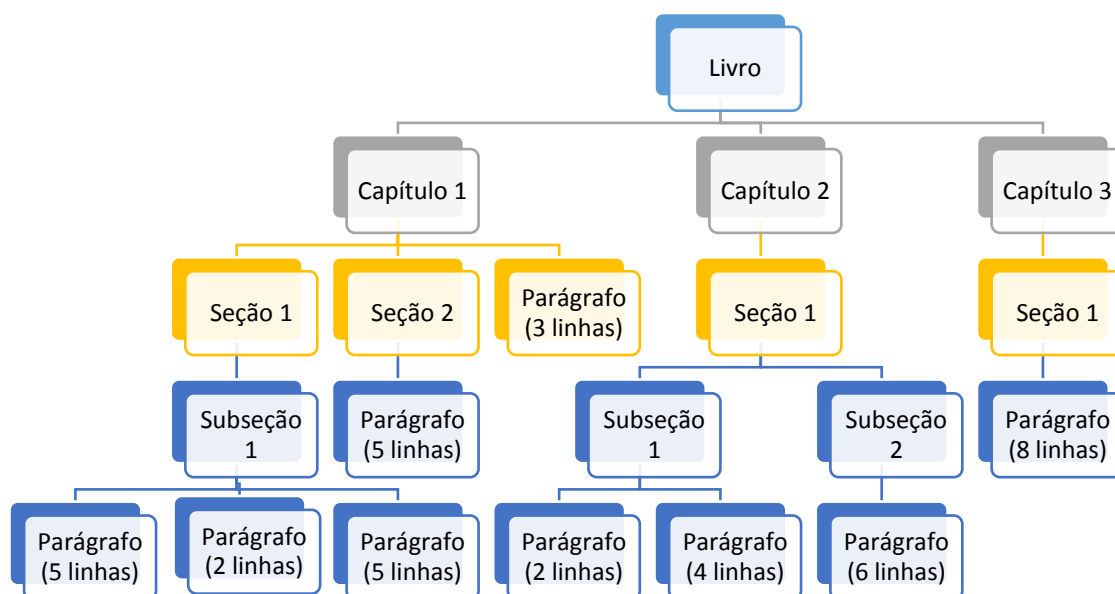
Livro

Capítulo 1

Capítulo 2

Capítulo 3

Seção 1

Seção 2

Parágrafo (3 linhas)

Seção 1

Seção 1

Subseção 1

Parágrafo (5 linhas)

Subseção 1

Subseção 2

Parágrafo (8 linhas)

Parágrafo (5 linhas)

Parágrafo (2 linhas)

Parágrafo (5 linhas)

Parágrafo (2 linhas)

Parágrafo (4 linhas)

Parágrafo (6 linhas)